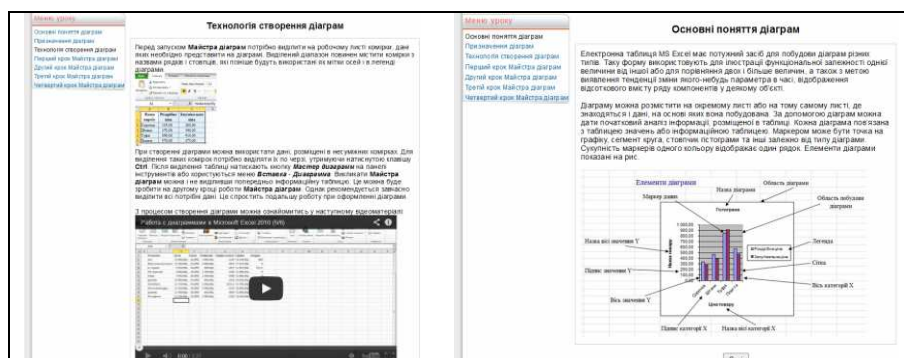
Меню уроку
Основні поняття діаграм
Призначення діаграм
Технологія створення діаграм
Перший крок Майстра діаграм
Другий крок Майстра діаграм
Третій крок Майстра діаграм
Четвертий крок Майстра діаграм

Технологія створення діаграм

Перед запуском **Майстра діаграм** потрібно виділити на робочому листі комірки, дані яких необхідно представити на діаграмі. Виділений діапазон повинен містити комірки з назвами рядків і стовпців, які пізніше будуть використані як мітки осей і в легенді діаграми.

При створенні діаграми можна використати дані, розміщені в несуміжних комірках. Для виділення таких комірок потрібно виділити їх по черзі, утримуючи натиснутою клавішу **Ctrl**. Після виділення таблиці натискають кнопку **Мастер диаграмм** на панелі інструментів або користуються меню **Вставка - Диаграмма**. Викликати **Майстра діаграм** можна і не виділяючи попередньо інформаційну таблицю. Це можна буде зробити на другому кроці роботи **Майстра діаграм**. Однак рекомендується заздалегідь виділити всі потрібні дані. Це спростить подальшу роботу при оформленні діаграми.

З процесом створення діаграми можна ознайомитись у наступному відеоматеріалі:

Работа с диаграммами в Microsoft Excel 2010 (8/8)

Меню уроку
Основні поняття діаграм
Призначення діаграм
Технологія створення діаграм
Перший крок Майстра діаграм
Другий крок Майстра діаграм
Третій крок Майстра діаграм
Четвертий крок Майстра діаграм

Основні поняття діаграм

Електронна таблиця MS Excel має потужний засіб для побудови діаграм різних типів. Таку форму використовують для ілюстрації функціональної залежності однієї величини від іншої або для порівняння двох і більше величин, а також з метою виявлення тенденції зміни якого-небудь параметра в часі, відображення відсоткового вмісту ряду компонентів у деякому об'єкті.

Діаграму можна розмістити на окремому листі або на тому самому листі, де знаходяться і дані, на основі яких вона побудована. За допомогою діаграм можна дати початковий аналіз інформації, розміщеної в таблиці. Кожна діаграма пов'язана з таблицею значень або інформаційною таблицею. Маркером може бути точка на графіку, сегмент круга, стовпчик гістограми та інші залежно від типу діаграми. Сукупність маркерів одного кольору відображає один рядок. Елементи діаграми показані на рис.

Елементи діаграми
Маркер даних
Назва діаграми
Область діаграми
Область побудови діаграми
Назва осі значення Y
Підпис значення Y
Легенда
Сітка
Вісь значення Y
Вісь категорій X
Підпис категорії X
Назва осі категорії X